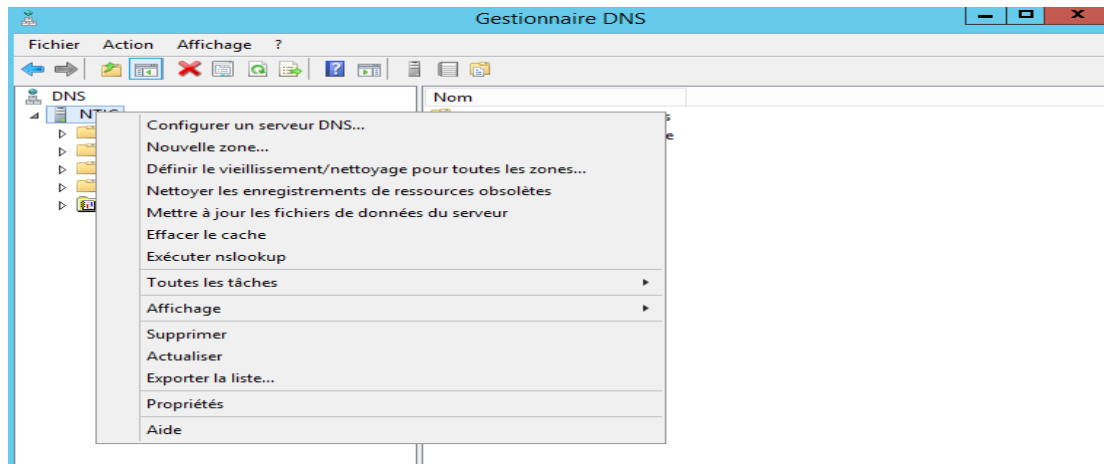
Gestionnaire DNS

Fichier Action Affichage ?

DNS
NT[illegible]

Nom

Configurer un serveur DNS...
Nouvelle zone...
Définir le vieillissement/nettoyage pour toutes les zones...
Nettoyer les enregistrements de ressources obsolètes
Mettre à jour les fichiers de données du serveur
Effacer le cache
Exécuter nslookup
Toutes les tâches
Affichage
Supprimer
Actualiser
Exporter la liste...
Propriétés
Aide